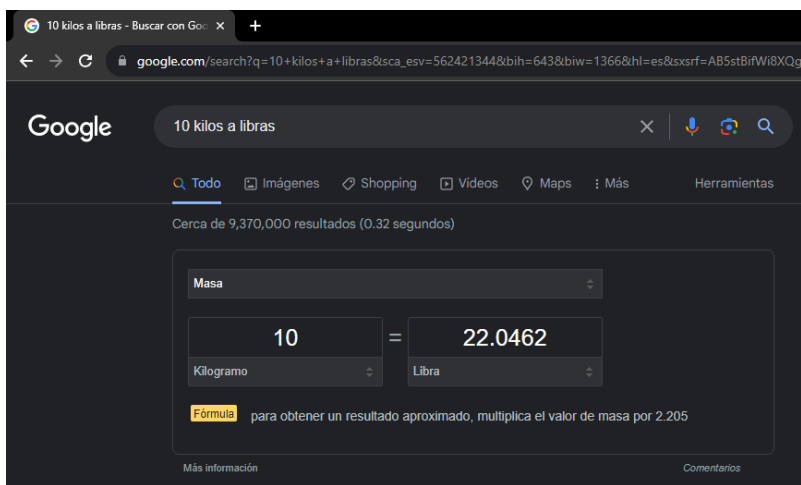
10 kilos a libras - Buscar con Goo ×
+
google.com/search?q=10+kilos+a+libras&sca_esv=562421344&bih=643&biw=1366&hl=es&sxsrf=AB5stBifWi8XQg

Google
10 kilos a libras

Todo
Imágenes
Shopping
Videos
Maps
Más
Herramientas

Cerca de 9,370,000 resultados (0.32 segundos)

Masa

10
=
22.0462

Kilogramo
Libra

Fórmula
para obtener un resultado aproximado, multiplica el valor de masa por 2.205

Más información
Comentarios